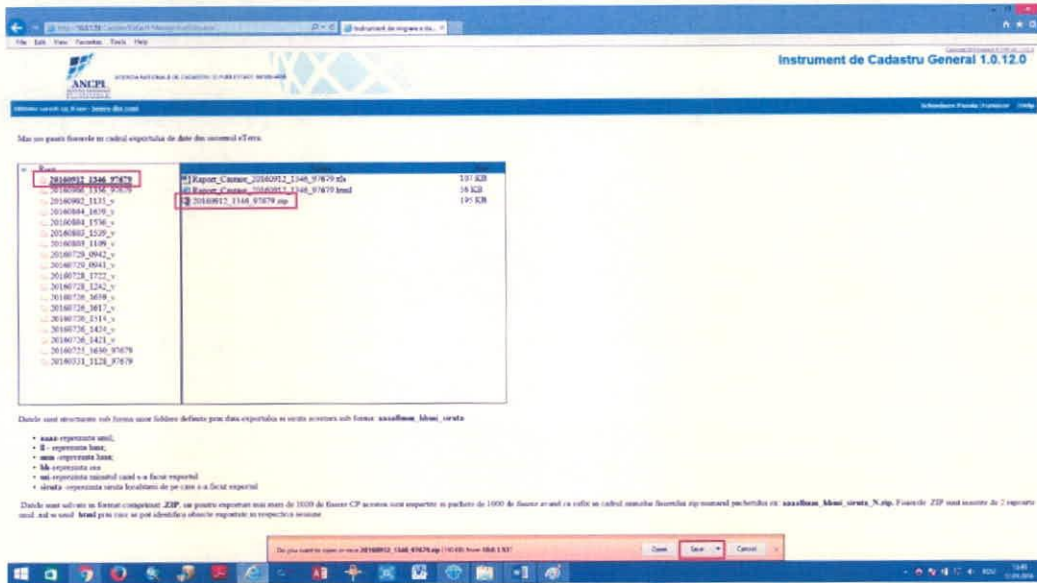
File Edit View Favorites Tools Help

Instrument de înregistrare a da...

ANCPI

AGENTIA NATIONALA DE CADASTRU SI PUBLICITATE IMOBILIARA

Instrument de Cadastru General 1.0.12.0

Schimbare Parola | Help

Mai jos gasiti fisierele in cadrul exportului de date din sistemul eTerra.

Root
20160912_1346_97679
20160908_1356_97679
20160902_1131_v
20160804_1639_v
20160804_1536_v
20160803_1520_v
20160803_1109_v
20160729_0942_v
20160729_0941_v
20160728_1722_v
20160728_1242_v
20160726_1659_v
20160726_1617_v
20160726_1514_v
20160726_1424_v
20160726_1421_v
20160725_1650_97679
20160531_1128_97679

Raport_Coumor_20160912_1346_97679.xls 107 KB
Raport_Coumor_20160912_1346_97679.html 16 KB
20160912_1346_97679.zip 195 KB

Datele sunt structurate sub forma unor foldere definite prin data exportului si sirutа acestora sub forma: aaaallzz_hhmi_siruta

• aaaa-reprezinta anul;
• ll - reprezinta luna;
• zz - reprezinta ziua;
• hh-reprezinta ora;
• mi-reprezinta minutul cand s-a facut exportul;
• siruta -reprezinta siruta localitatii de pe care s-a facut exportul

Datele sunt salvate in format comprimat .ZIP, iar pentru exporturi mai mari de 1000 de fisiere CP acestea sunt exportate in pachete de 1000 de fisiere avand ca sufix in cadrul numelui fisierului zip numarul pachetului ex: aaaallzz_hhmi_siruta_N.zip. Fisierele .ZIP sunt insotite de 2 rapoarte xml .xsl si .html prin care se pot identifica obiectele exportate in respectiva sesiune.

Do you want to open or save 20160912_1346_97679.zip (195 KB) from 10.0.1.93?

Open Save Cancel

ROU